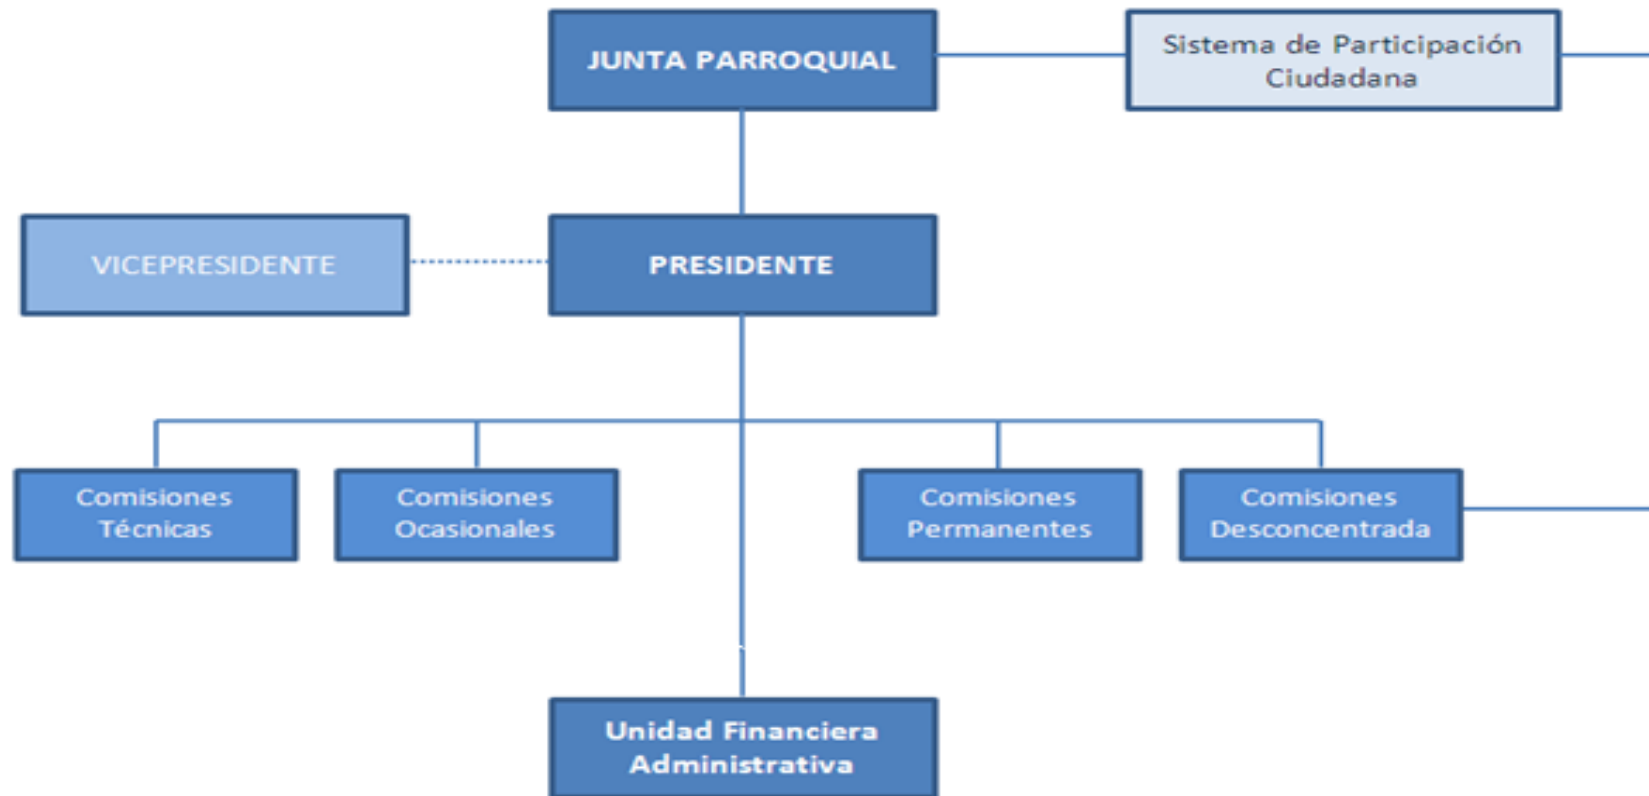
JUNTA PARROQUIAL

Sistema de Participación Ciudadana

VICEPRESIDENTE

PRESIDENTE

Comisiones Técnicas

Comisiones Ocasionales

Comisiones Permanentes

Comisiones Desconcentrada

Unidad Financiera Administrativa